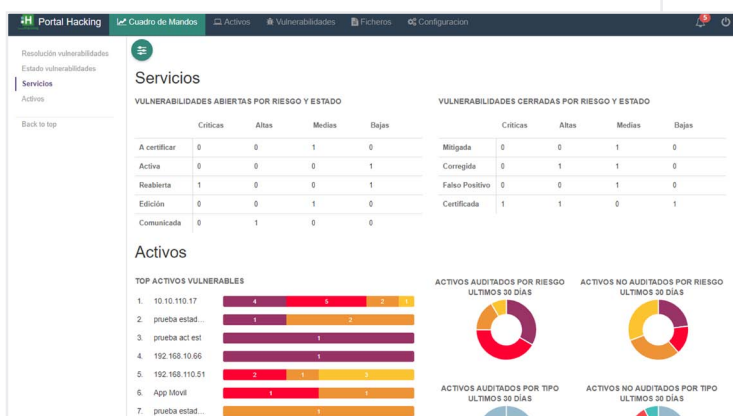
H Portal Hacking | Cuadro de Mandos | Activos | Vulnerabilidades | Ficheros | Configuracion | 5

Resolución vulnerabilidades
Estado vulnerabilidades
Servicios
Activos

Back to top

Servicios

VULNERABILIDADES ABIERTAS POR RIESGO Y ESTADO

| | Críticas | Altas | Medias | Bajas |
|---|---|---|---|---|
| A certificar | 0 | 0 | 1 | 0 |
| Activa | 0 | 0 | 0 | 1 |
| Reabierta | 1 | 0 | 0 | 1 |
| Edición | 0 | 0 | 1 | 0 |
| Comunicada | 0 | 1 | 0 | 0 |

VULNERABILIDADES CERRADAS POR RIESGO Y ESTADO

| | Críticas | Altas | Medias | Bajas |
|---|---|---|---|---|
| Mitigada | 0 | 0 | 1 | 0 |
| Corregida | 0 | 1 | 1 | 0 |
| Falso Positivo | 0 | 0 | 1 | 0 |
| Certificada | 1 | 1 | 0 | 1 |

Activos

TOP ACTIVOS VULNERABLES

1. 10.10.110.17 4 5 2 1
2. prueba estad... 1 2
3. prueba act est 1
4. 192.168.10.66 1
5. 192.168.110.51 2 1 3
6. App Movil 1 1
7. prueba estad... 1

ACTIVOS AUDITADOS POR RIESGO ULTIMOS 30 DÍAS

ACTIVOS NO AUDITADOS POR RIESGO ULTIMOS 30 DÍAS

ACTIVOS AUDITADOS POR TIPO ULTIMOS 30 DÍAS

ACTIVOS NO AUDITADOS POR TIPO ULTIMOS 30 DÍAS